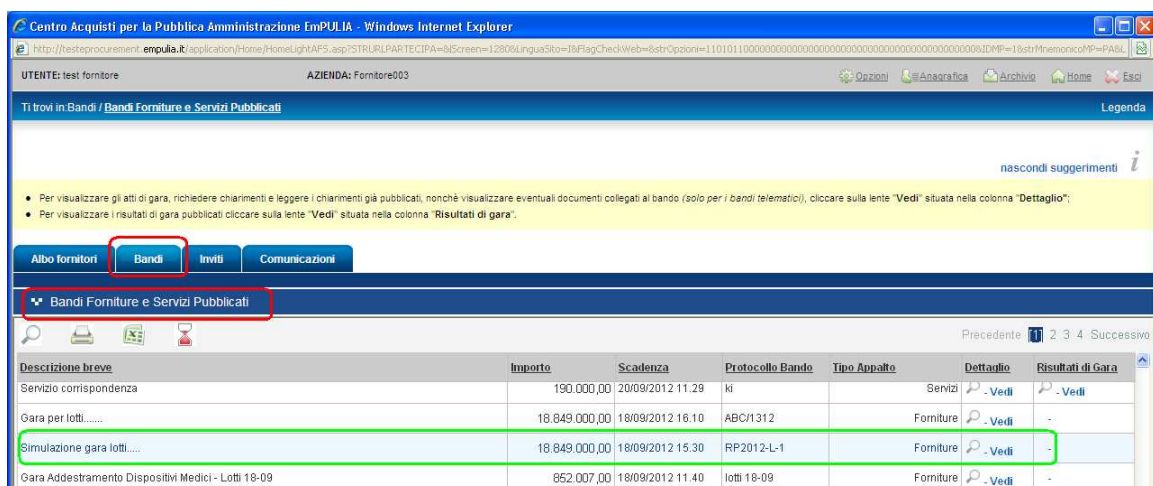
Centro Acquisti per la Pubblica Amministrazione EmPULIA - Windows Internet Explorer

http://testeprocurement.empulia.it/application/Home/HomeLightAFS.asp?STRURLPARTECIPA=&lScreen=1280&LinguaSito=I&FlagCheckWeb=&strOpzioni=11010110000000000000000000000000000000000000000&IDMP=1&strMnemonicoMP=PA&L

UTENTE: test fornitore AZIENDA: Fornitore003

Opzioni Anagrafica Archivio Home Esci

Ti trovi in:Bandi / Bandi Forniture e Servizi Pubblicati

Legenda

nascondi suggerimenti

• Per visualizzare gli atti di gara, richiedere chiarimenti e leggere i chiarimenti già pubblicati, nonchè visualizzare eventuali documenti collegati al bando (solo per i bandi telematici), cliccare sulla lente "Vedi" situata nella colonna "Dettaglio";
• Per visualizzare i risultati di gara pubblicati cliccare sulla lente "Vedi" situata nella colonna "Risultati di gara".

Albo fornitori Bandi Inviti Comunicazioni

Bandi Forniture e Servizi Pubblicati

Precedente 1 2 3 4 Successivo

| Descrizione breve | Importo | Scadenza | Protocollo Bando | Tipo Appalto | Dettaglio | Risultati di Gara |
|---|---|---|---|---|---|---|
| Servizio corrispondenza | 190.000,00 | 20/09/2012 11.29 | ki | Servizi | - Vedi | - Vedi |
| Gara per lotti...... | 18.849.000,00 | 18/09/2012 16.10 | ABC/1312 | Forniture | - Vedi | - |
| Simulazione gara lotti..... | 18.849.000,00 | 18/09/2012 15.30 | RP2012-L-1 | Forniture | - Vedi | - |
| Gara Addestramento Dispositivi Medici - Lotti 18-09 | 852.007,00 | 18/09/2012 11.40 | lotti 18-09 | Forniture | - Vedi | - |